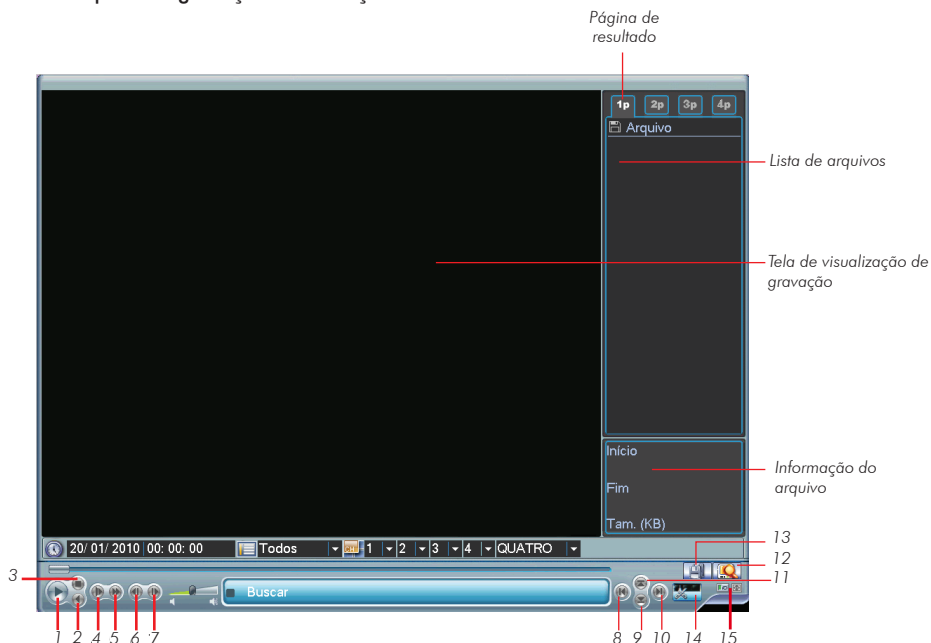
Página de resultado

1p 2p 3p 4p

Arquivo

Lista de arquivos

Tela de visualização de gravação

Início

Fim

Tam. (KB)

Informação do arquivo

20/ 01/ 2010 00: 00: 00 Todos 1 2 3 4 QUATRO

Buscar

3

13

12

11

1 2 4 5 6 7 8 9 10 14 15